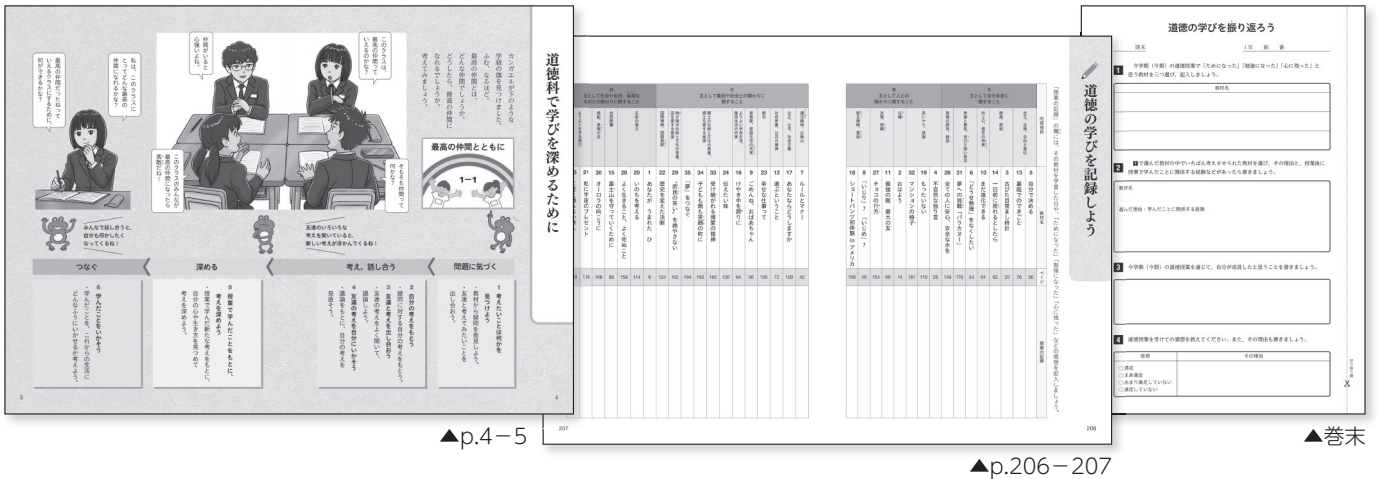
道徳科で学びを深めるために

カンガエルが下のような学級の旗を見つけました。ふむ、なるほど。最高の仲間とは、どんな仲間でしょうか。どうしたら、最高の仲間になれるでしょうか。考えてみましょう。

最高の仲間とともに

1−1

最高の仲間だってねっていえるクラスにするために何ができるかな？

私は、このクラスにいる人とみんなが最高の仲間になれるかな？

仲間がいると心強いよね。

このクラスは、最高の仲間っていえるのかな？

そもそも仲間って何だろう？

このクラスのみんなが最高の仲間だったら素敵だな。

みんなで話し合うと、自分の考えがもっとよくなっていくね！

友達のいろいろな考えを聞いていると、新しい考えが浮かんでくるね！

問題に気づく

1 考えたいことは何かを見つけよう
・教材を読んで、考えたいことを出し合おう。

考え、話し合う

2 自分の考えをもとう
・疑問に対する自分の考えをもとう。
3 友達と考えを出し合おう
・友達の考えをよく聞いて、話し合おう。
4 友達の考えを自分にいかそう
・議論をふまえ、自分の考えを見直そう。

深める

5 授業で学んだことをもとに、考えを深めよう
・授業で学んだ新たな考えをもとに、自分の生き方を見つめて考えを深めよう。

つなぐ

6 学んだことをいかそう
・学んだことを、これからの生活にどんなふうにいかせるか考えよう。

5

4

道徳の学びを記録しよう

「授業の記録」の欄には、その教材を学習した日付や「ためになった」「勉強になった」「心に残った」などの感想を記入しましょう。

A 主として自分自身に関すること

B 主として人との関わりに関すること

C 主として集団や社会との関わりに関すること

D 主として生命や自然、崇高なものとの関わりに関すること

| 1 | ルールとマナー |
|---|---|
| 12 | あなたならどうしますか |
| 17 | 選ぶということ |
| 23 | 幸せな仕事って |
| 9 | これんね、おばあちゃん |
| 16 | けやき中を誇りに |
| 29 | 伝えたい味 |
| 34 | 受け継がれた感謝の精神 |
| 33 | 六千人の命のビザ |
| 35 | 「夢」をつなぐ |
| 25 | 「意見の違い」を乗り越えて |
| 22 | 歴史を変えた決断 |
| 7 | あなたが　うまれた　ひ |
| 20 | いのちを考える |
| 28 | よく生きること、よく死ぬこと |
| 15 | 富士山を守っていくために |
| 30 | オーロラの向こうに |
| 21 | 私にできる |
| 5 | 自分で決める |
| 13 | 星野さんの金メダル |
| 3 | ぼくの夢への挑戦 |
| 14 | 「どうせ無理」をなくしたい |
| 10 | まだ進化できる |
| 6 | 夢への挑戦 |
| 31 | 全ての人に安全、安全な水を |
| 26 | 不自然な独り言 |
| 4 | マンションの掲示板 |
| 19 | おはよう |
| 32 | 最強の二人 |
| 2 | 補欠の先輩 |
| 11 | チョコの行方 |
| 27 | 「いじめ」? |
| 8 | ショートパンツ初体験inアメリカ |
| 18 | 「いじり」? |

207

206

道徳の学びを振り返ろう

組　番

1 今学期（今期）の道徳授業で「ためになった」「勉強になった」「心に残った」と思う教材を三つ選び、記入しましょう。

教材名

2 1で選んだ教材の中でいちばん考えさせられた教材を選び、その理由と、授業後に授業で学んだことに関係する経験などがあったら書きましょう。

教材名

選んだ理由・学んだことに関係する経験

3 今学期（今期）の道徳授業を通じて、自分が成長したと思うことを書きましょう。

4 道徳授業を受けての感想を教えてください。また、その理由も書きましょう。

| 感想 | その理由 |
|---|---|
| □満足<br>□まあ満足<br>□あまり満足していない<br>□満足していない | |

▲p.4−5

▲p.206−207

▲巻末